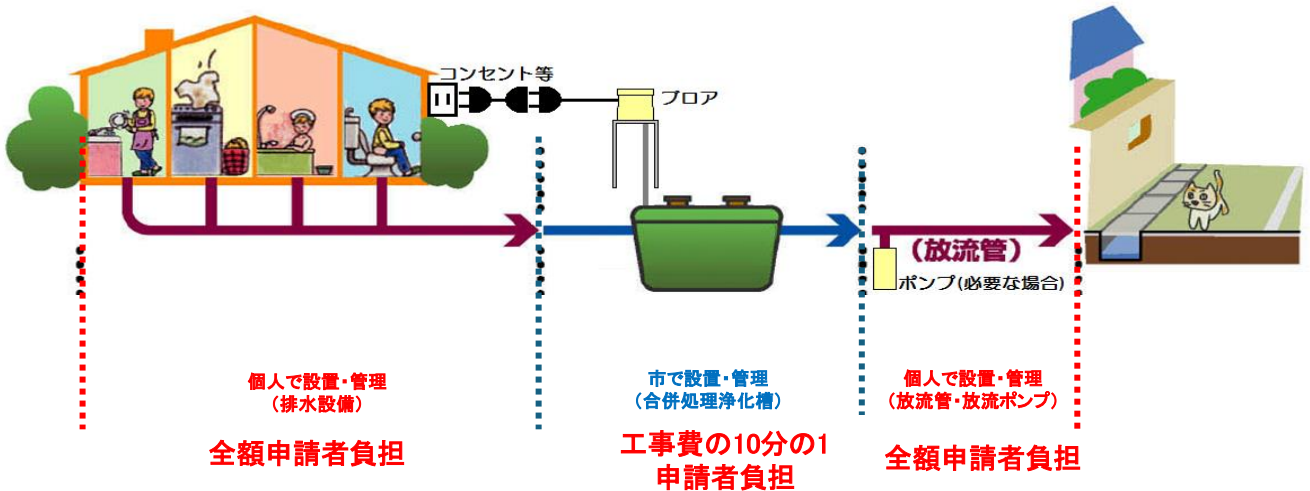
コンセント等

ブロア

(放流管)

ポンプ(必要な場合)

個人で設置・管理
(排水設備)

全額申請者負担

市で設置・管理
(合併処理浄化槽)

工事費の10分の1
申請者負担

個人で設置・管理
(放流管・放流ポンプ)

全額申請者負担